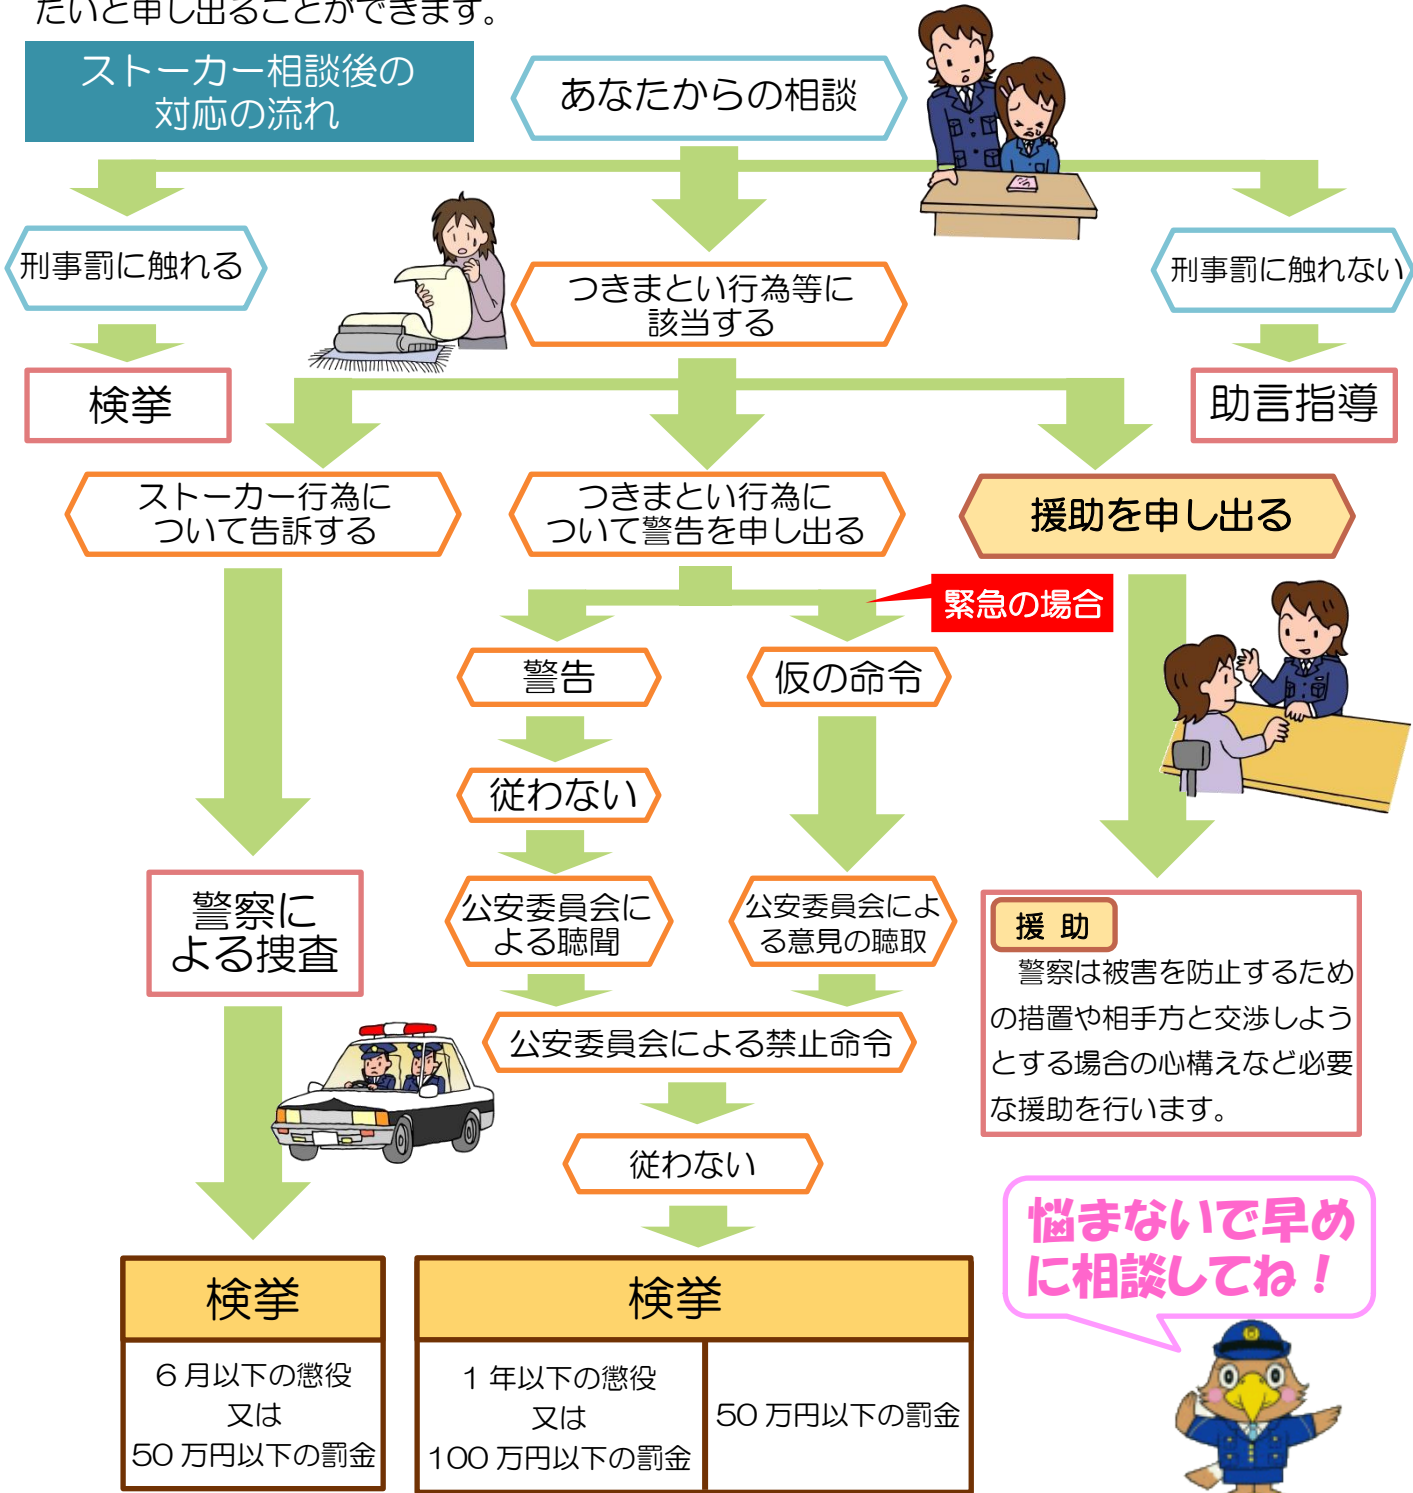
たいと申し出ることができます。

ストーカー相談後の対応の流れ

あなたからの相談

刑事罰に触れる

検挙

つきまとい行為等に該当する

刑事罰に触れない

助言指導

ストーカー行為について告訴する

つきまとい行為について警告を申し出る

援助を申し出る

緊急の場合

警告

仮の命令

従わない

公安委員会による聴聞

公安委員会による意見の聴取

警察による捜査

公安委員会による禁止命令

従わない

援 助
警察は被害を防止するための措置や相手方と交渉しようとする場合の心構えなど必要な援助を行います。

悩まないで早めに相談してね！

| 検挙 |
|---|
| ６月以下の懲役 又は 50 万円以下の罰金 |

| 検挙 | |
|---|---|
| １年以下の懲役 又は 100 万円以下の罰金 | 50 万円以下の罰金 |